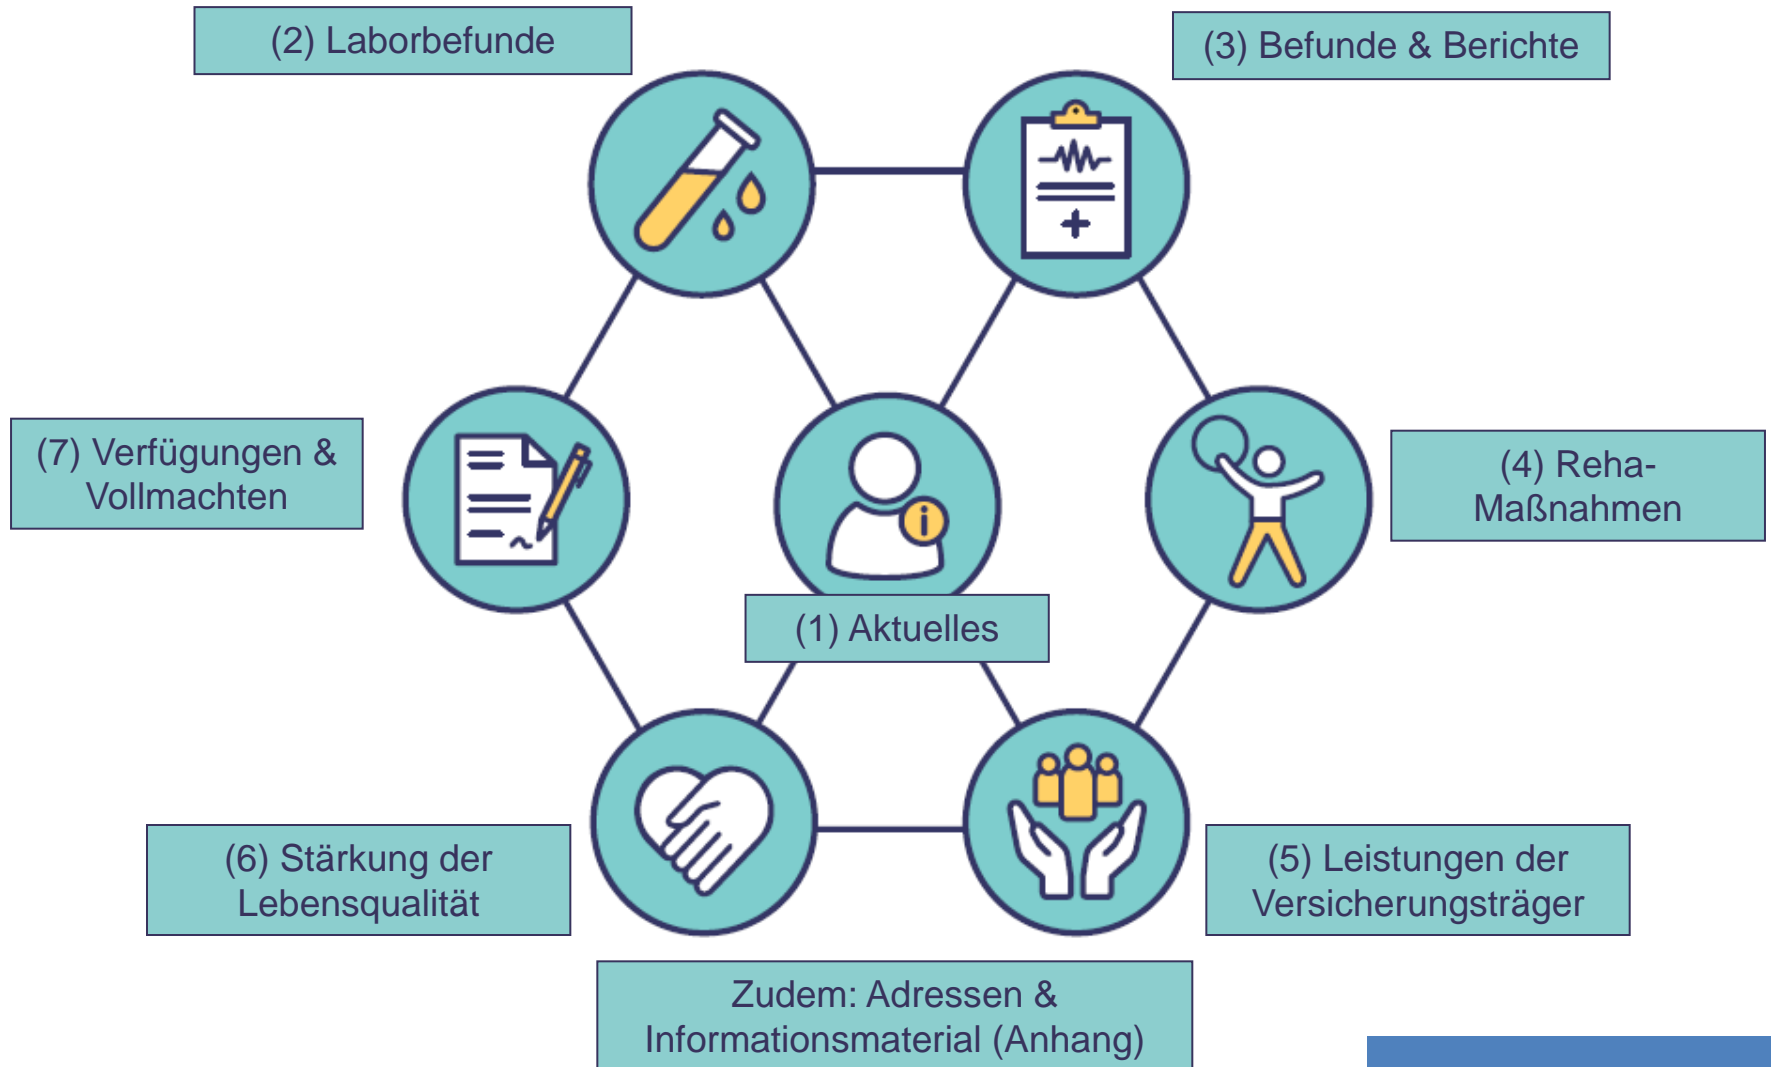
(2) Laborbefunde

(3) Befunde & Berichte

(7) Verfügungen & Vollmachten

(4) Reha-Maßnahmen

(1) Aktuelles

(6) Stärkung der Lebensqualität

(5) Leistungen der Versicherungsträger

Zudem: Adressen & Informationsmaterial (Anhang)